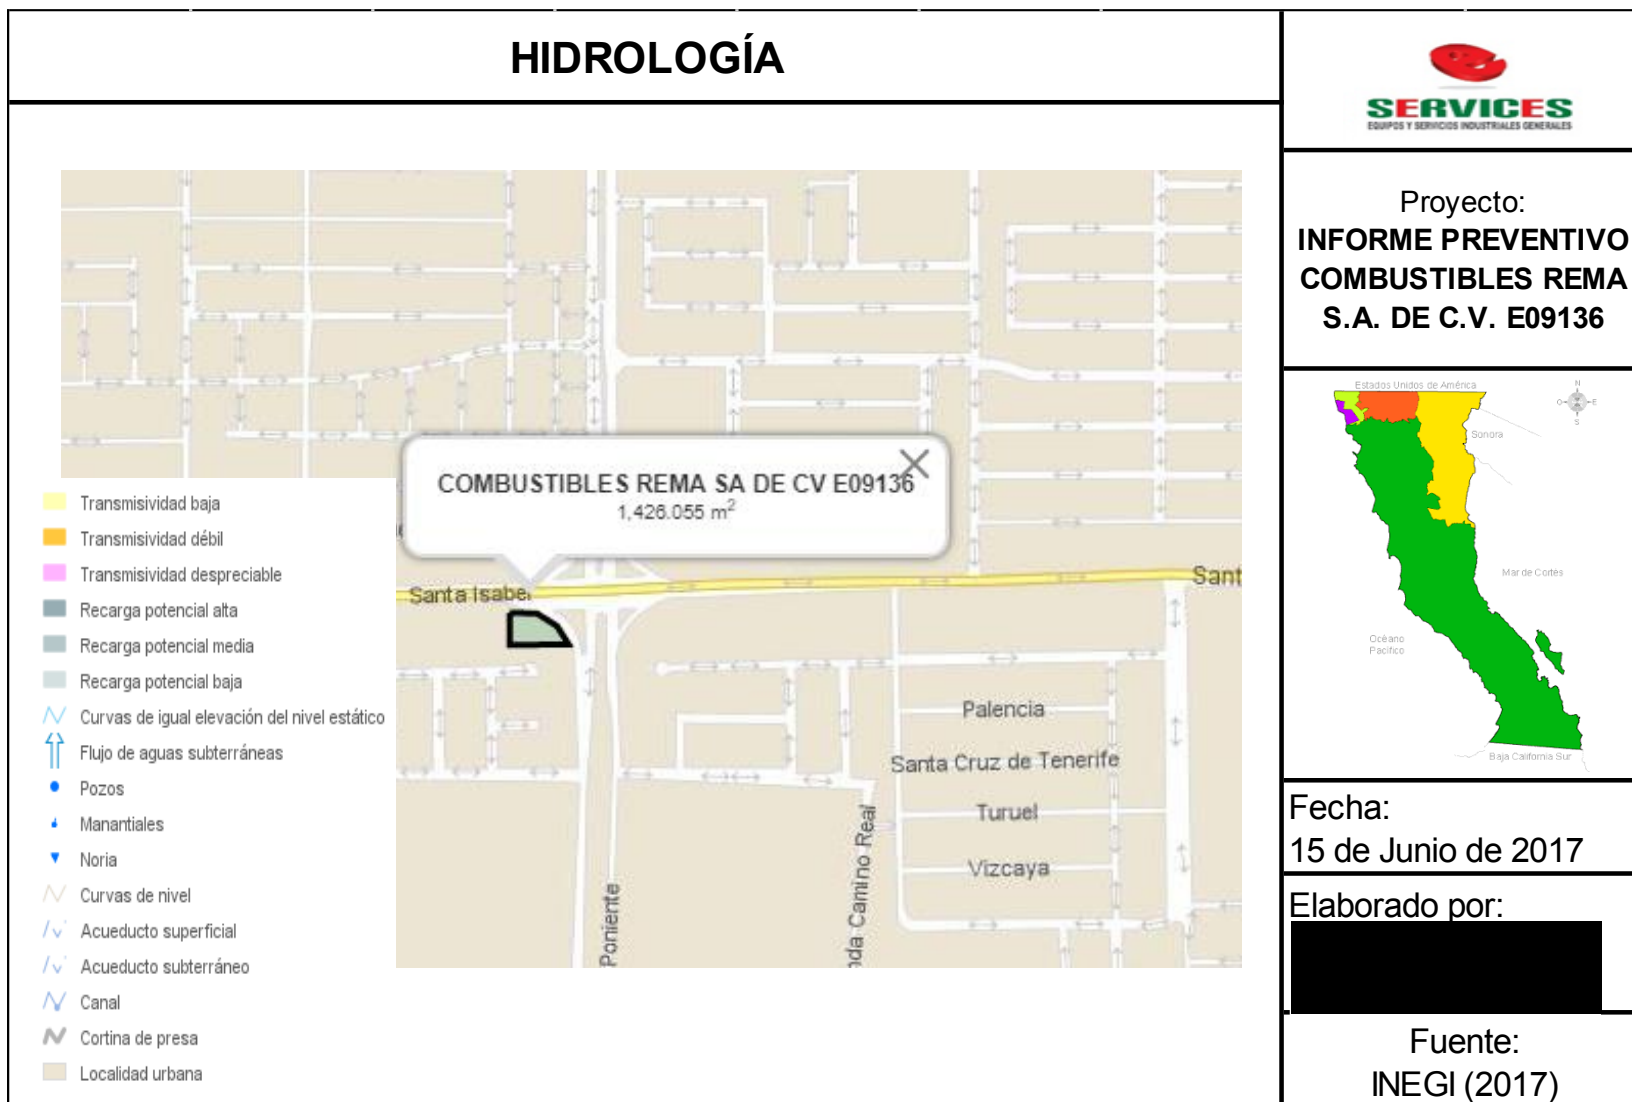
HIDROLOGÍA

SERVICES
EQUIPOS Y SERVICIOS INDUSTRIALES GENERALES

Proyecto:
INFORME PREVENTIVO COMBUSTIBLES REMA S.A. DE C.V. E09136

COMBUSTIBLES REMA SA DE CV E09136
1,426.055 m$^2$

Santa Isabel
Sant
Palencia
Santa Cruz de Tenerife
Turuel
Vizcaya
Poniente
da Camino Real

Transmisividad baja
Transmisividad débil
Transmisividad despreciable
Recarga potencial alta
Recarga potencial media
Recarga potencial baja
Curvas de igual elevación del nivel estático
Flujo de aguas subterráneas
Pozos
Manantiales
Noria
Curvas de nivel
Acueducto superficial
Acueducto subterráneo
Canal
Cortina de presa
Localidad urbana

Estados Unidos de América
Sonora
Mar de Cortés
Océano Pacífico
Baja California Sur
N
O
E
S

Fecha:
15 de Junio de 2017

Elaborado por:
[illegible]

Fuente:
INEGI (2017)